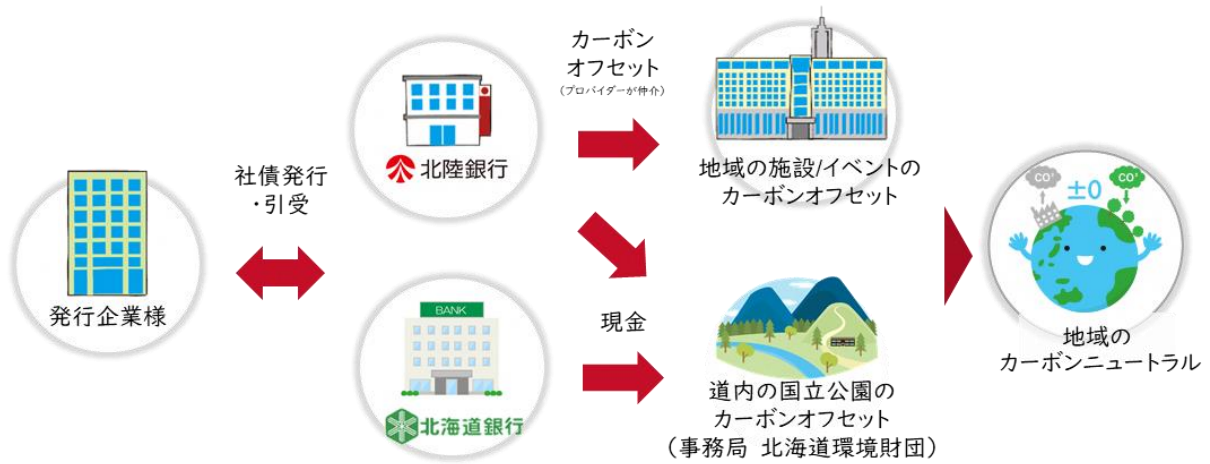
発行企業様

社債発行
・引受

北陸銀行

BANK

北海道銀行

カーボン
オフセット
（プロバイダーが仲介）

現金

地域の施設/イベントの
カーボンオフセット

道内の国立公園の
カーボンオフセット
（事務局 北海道環境財団）

CO²
±0
CO²

地域の
カーボンニュートラル